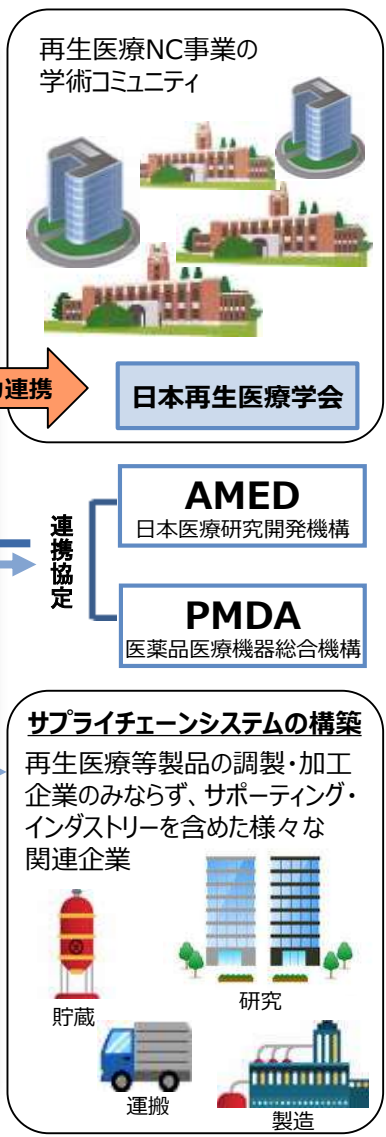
再生医療NC事業の
学術コミュニティ

り連携

日本再生医療学会

連携協定

AMED
日本医療研究開発機構

PMDA
医薬品医療機器総合機構

サプライチェーンシステムの構築

再生医療等製品の調製・加工企業のみならず、サポーティング・インダストリーを含めた様々な関連企業

貯蔵

研究

運搬

製造